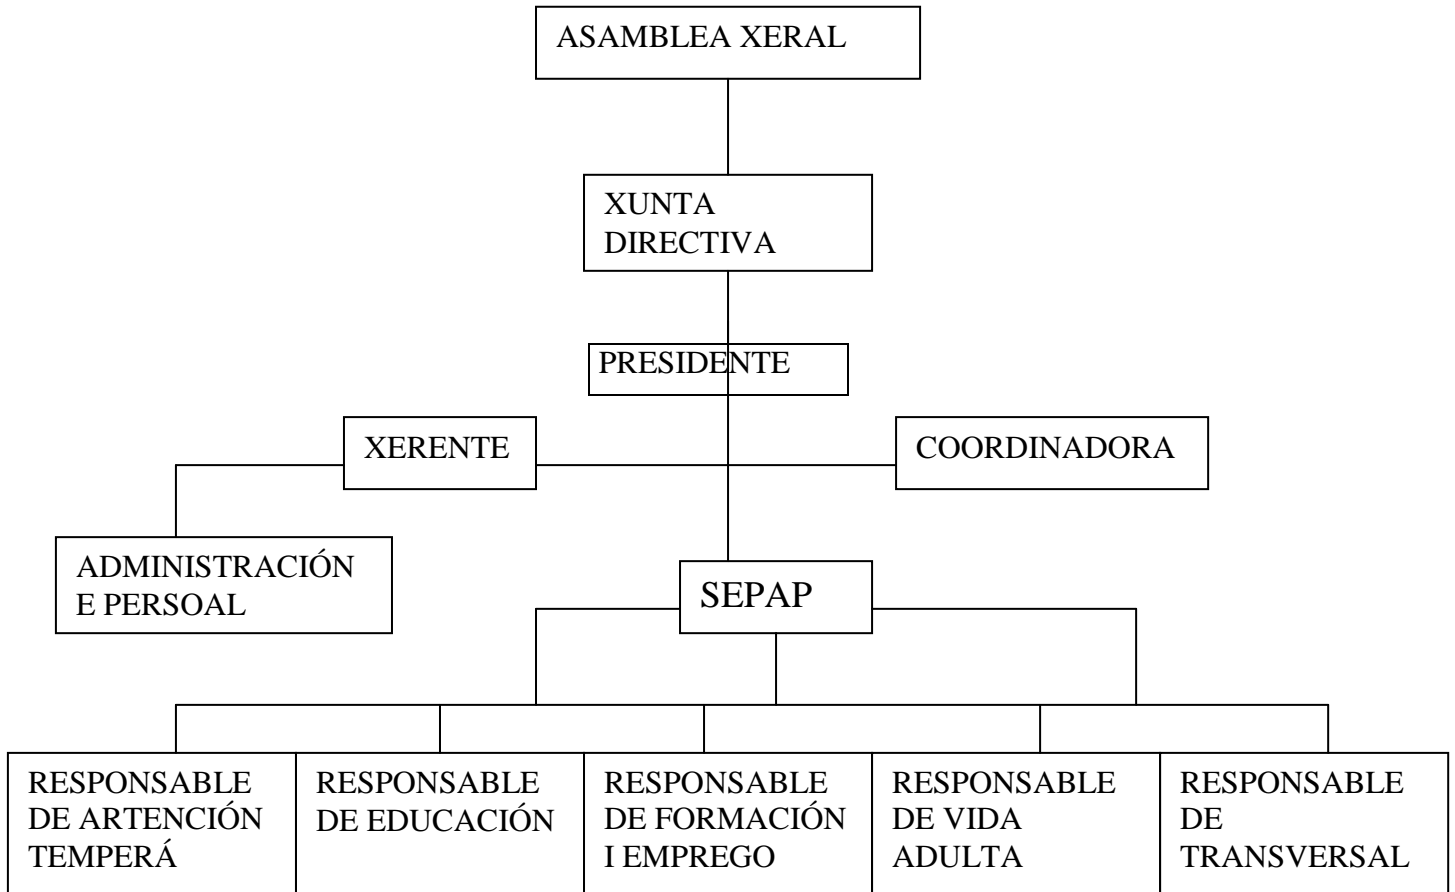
ASAMBLEA XERAL

XUNTA DIRECTIVA

PRESIDENTE

XERENTE

COORDINADORA

ADMINISTRACIÓN E PERSOAL

SEPAP

RESPONSABLE DE ARTENCIÓN TEMPERÁ

RESPONSABLE DE EDUCACIÓN

RESPONSABLE DE FORMACIÓN I EMPREGO

RESPONSABLE DE VIDA ADULTA

RESPONSABLE DE TRANSVERSAL